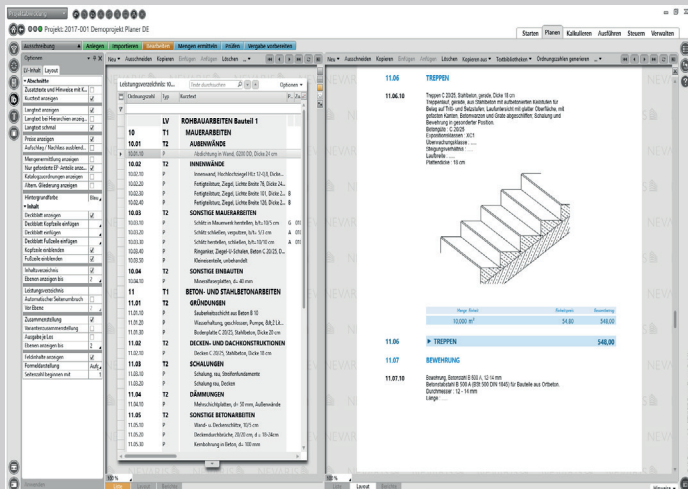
Projekt: Projekts 2017-001 Demoprojekt Planer DE

Starten | Planen | Kalkulieren | Ausführen | Steuern | Verwalten

Ausschreibung | Anlegen | Importieren | Bearbeiten | Mengen ermitteln | Prüfen | Vergabe vorbereiten

Optionen

LV-Inhalt | Layout

Abschnitte
Zusatztexte und Hinweise mit K...
Kurztext anzeigen
Langtext anzeigen
Langtext bei Hierarchien anzeig...
Langtext schmal
Preise anzeigen
Aufschlag / Nachlass ausblend...
Mengenermittlung anzeigen
Nur geforderte EP-Anteile anzei...
Katalogzuordnungen anzeigen
Altern. Gliederung anzeigen
Hintergrundfarbe
Inhalt
Deckblatt anzeigen
Deckblatt Kopfzeile einfügen
Deckblatt einfügen
Deckblatt Fußzeile einfügen
Kopfzeile einblenden
Fußzeile einblenden
Inhaltsverzeichnis
Ebenen anzeigen bis
Leistungsverzeichnis
Automatischer Seitenumbruch
Vor Ebene
Zusammenstellung
Verantwortlichkeitenzusammenstellung
Ausgabe je Los
Ebenen anzeigen bis
Feldinhalte anzeigen
Formeldarstellung
Seitenzahl beginnen mit

Leistungsverzeichnis: 10...

Optionen

| Ordnungszahl | Typ | Kurztext |
|---|---|---|
| | LV | ROHBAUARBEITEN Bauteil 1 |
| 10 | T1 | MAUERARBEITEN |
| 10.01 | T2 | AUßENWÄNDE |
| 10.01.10 | P | Außenmauerwerk, Wand, Q200,00, Dicke 24 cm |
| 10.02 | T2 | INNENWÄNDE |
| 10.02.10 | P | Innenwand, Hochlochziegel HLz 12-0,8, Dicke... |
| 10.02.20 | P | Fertigteilsturz, Ziegel, Lichte Breite 76, Dicke 24... |
| 10.02.30 | P | Fertigteilsturz, Ziegel, Lichte Breite 101, Dicke 2... |
| 10.02.40 | P | Fertigteilsturz, Ziegel, Lichte Breite 126, Dicke 2... |
| 10.03 | T2 | SONSTIGE MAUERARBEITEN |
| 10.03.10 | P | Schlitz in Mauerwerk herstellen, b/t=10/5 cm |
| 10.03.20 | P | Schlitz schließen, verputzen, b/t= 5/3 cm |
| 10.03.30 | P | Schlitz herstellen, schließen, b/t=10/10 cm |
| 10.03.40 | P | Ringanker, Ziegel-U-Schalen, Beton C 20/25, D... |
| 10.03.50 | P | Kleinmaterial, unbehandelt |
| 10.04 | T2 | SONSTIGE EINBAUTEN |
| 10.04.10 | P | Mineralfaserplatten, d= 40 mm |
| 11 | T1 | BETON- UND STAHLBETONARBEITEN |
| 11.01 | T2 | GRÜNDUNGEN |
| 11.01.10 | P | Sauberkeitsschicht aus Beton B 10 |
| 11.01.20 | P | Wasserhaltung, geschlossen, Pumpe, 8/2,1 ... |
| 11.01.30 | P | Bodenplatte C 20/25, Stahlbeton, Dicke 20 cm |
| 11.02 | T2 | DECKEN- UND DACHKONSTRUKTIONEN |
| 11.02.10 | P | Decken C 20/25, Stahlbeton, Dicke 18 cm |
| 11.03 | T2 | SCHALUNGEN |
| 11.03.10 | P | Schalung, neu, Streifenfundamente |
| 11.03.20 | P | Schalung neu, Decken |
| 11.04 | T2 | DÄMMUNGEN |
| 11.04.10 | P | Mehrschichtplatten, d= 50 mm, Außenwände |
| 11.05 | T2 | SONSTIGE BETONARBEITEN |
| 11.05.10 | P | Wand- u. Deckenschlitze, 10/5 cm |
| 11.05.20 | P | Deckendurchbrüche, 20/20 cm, d = 10-18cm |
| 11.05.30 | P | Kernbohrung in Beton, d= 100 mm |

Neu | Ausschneiden | Kopieren | Einfügen | Löschen

Neu | Ausschneiden | Kopieren | Einfügen | Löschen | Kopieren aus | Textbibliotheken | Ordnungszahlen generieren

11.06 TREPPEN

11.06.10 Treppen C 20/25, Stahlbeton, gerade, Dicke 18 cm
Treppenlauf, gerade, aus Stahlbeton mit aufbetonierten Keilstufen für Belag auf Tritt- und Setzstufen. Laufunterseite mit glatter Oberfläche, mit gefasten Kanten. Betonieren von Grate abgeschliffen. Schalung und Bewehrung in gesonderter Position.
Betongüte: C 20/25
Expositionsklassen: XC1
Überwachungsklasse: ......
Steigungsverhältnis: ......
Lauflänge: ......
Plattendicke: 18 cm

| Menge Einheit | Einheitspreis | Gesamtbetrag |
|---|---|---|
| 10,000 m² | 54,80 | 548,00 |

11.06 TREPPEN 548,00

11.07 BEWEHRUNG

11.07.10 Bewehrung, Betonstahl B 500 A, 12-14 mm
Betonstahlstahl B 500 A (BSt 500 DIN 1045) für Bauteile aus Ortbeton.
Durchmesser: 12 - 14 mm
Länge: ......

100 %
Liste | Layout | Bericht